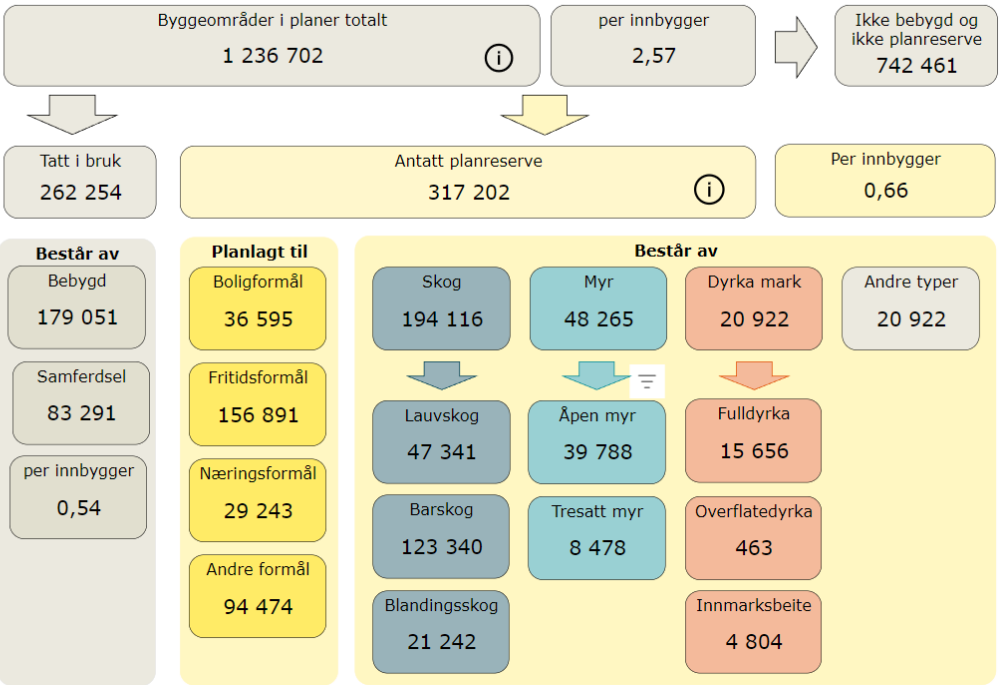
Byggeområder i planer totalt
1 236 702
i

per innbygger
2,57

Ikke bebygd og ikke planreserve
742 461

Tatt i bruk
262 254

Antatt planreserve
317 202
i

Per innbygger
0,66

Består av

Bebygd
179 051

Samferdsel
83 291

per innbygger
0,54

Planlagt til

Boligformål
36 595

Fritidsformål
156 891

Næringsformål
29 243

Andre formål
94 474

Består av

Skog
194 116

Myr
48 265

Dyrka mark
20 922

Andre typer
20 922

Lauvskog
47 341

Åpen myr
39 788

Fulldyrka
15 656

Barskog
123 340

Tresatt myr
8 478

Overflatedyrka
463

Blandingsskog
21 242

Innmarksbeite
4 804